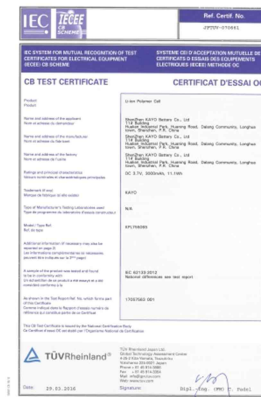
IEC IECEE CB SCHEME

Ref. Certif. No.

JPTUV-070881

IEC SYSTEM FOR MUTUAL RECOGNITION OF TEST CERTIFICATES FOR ELECTRICAL EQUIPMENT (IECEE) CB SCHEME

SYSTEME CEI D'ACCEPTATION MUTUELLE DE CERTIFICATS D'ESSAIS DES EQUIPEMENTS ELECTRIQUES (IECEE) METHODE OC

CB TEST CERTIFICATE

CERTIFICAT D'ESSAI OC

Product
Produit

Li-ion Polymer Cell

Name and address of the applicant
Nom et adresse du demandeur

Shenzhen KAYO Battery Co., Ltd
T14 Building
Huaxun Industrial Park, Huaning Road, Dalang Community, Longhua town, Shenzhen, P.R. China

Name and address of the manufacturer
Nom et adresse du fabricant

Shenzhen KAYO Battery Co., Ltd
T14 Building
Huaxun Industrial Park, Huaning Road, Dalang Community, Longhua town, Shenzhen, P.R. China

Name and address of the factory
Nom et adresse de l'usine

Shenzhen KAYO Battery Co., Ltd
T14 Building
Huaxun Industrial Park, Huaning Road, Dalang Community, Longhua town, Shenzhen, P.R. China

Ratings and principal characteristics
Valeurs nominales et caractéristiques principales

DC 3.7V, 3000mAh, 11.1Wh

Trademark (if any)
Marque de fabrique (si elle existe)

KAYO

Type of Manufacturer's Testing Laboratories used
Type de programme du laboratoire d'essais constructeur

N/A

Model / Type Ref.
Ref. de type

KP-706090

Additional information (if necessary may also be reported on page 2)
Les informations complémentaires (si nécessaire, peuvent être indiqués sur la 2ème page)

A sample of the product was tested and found to be in conformity with
Un échantillon de ce produit a été essayé et a été considéré conforme à la

IEC 62133:2012
National differences see test report

As shown in the Test Report Ref. No. which forms part of this Certificate
Comme indiqué dans le Rapport d'essais numéro de référence qui constitue partie de ce Certificat

17037003 001

This CB Test Certificate is issued by the National Certification Body
Ce Certificat d'essai OC est établi par l'Organisme National de Certification

TÜVRheinland®

TÜV Rheinland Japan Ltd.
Global Technology Assessment Center
4-25-2 Kita-Yamata, Tsuzuki-ku,
Yokohama 224-0021 Japan
Phone + 81 45 914 3888
Fax + 81 45 914 3354
Mail: info@jpn.tuv.com
Web: www.tuv.com

Date: 29.03.2018

Signature: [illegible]
Dipl. Eng. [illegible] Fedel